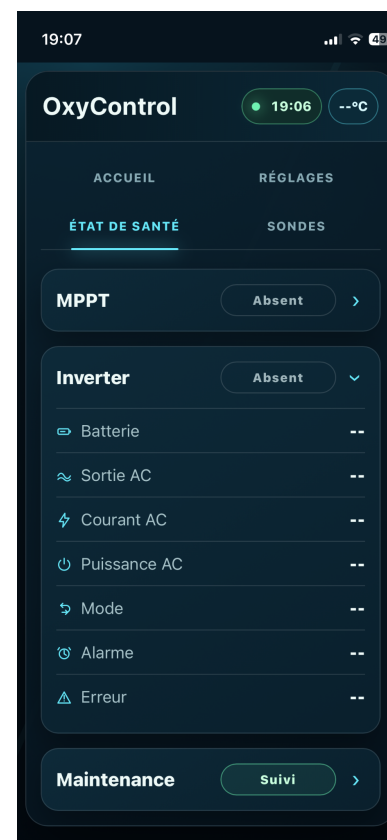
19:07

49

OxyControl

19:06

--°C

ACCUEIL

RÉGLAGES

ÉTAT DE SANTÉ

SONDES

MPPT

Absent

Inverter

Absent

Batterie --

Sortie AC --

Courant AC --

Puissance AC --

Mode --

Alarme --

Erreur --

Maintenance

Suivi